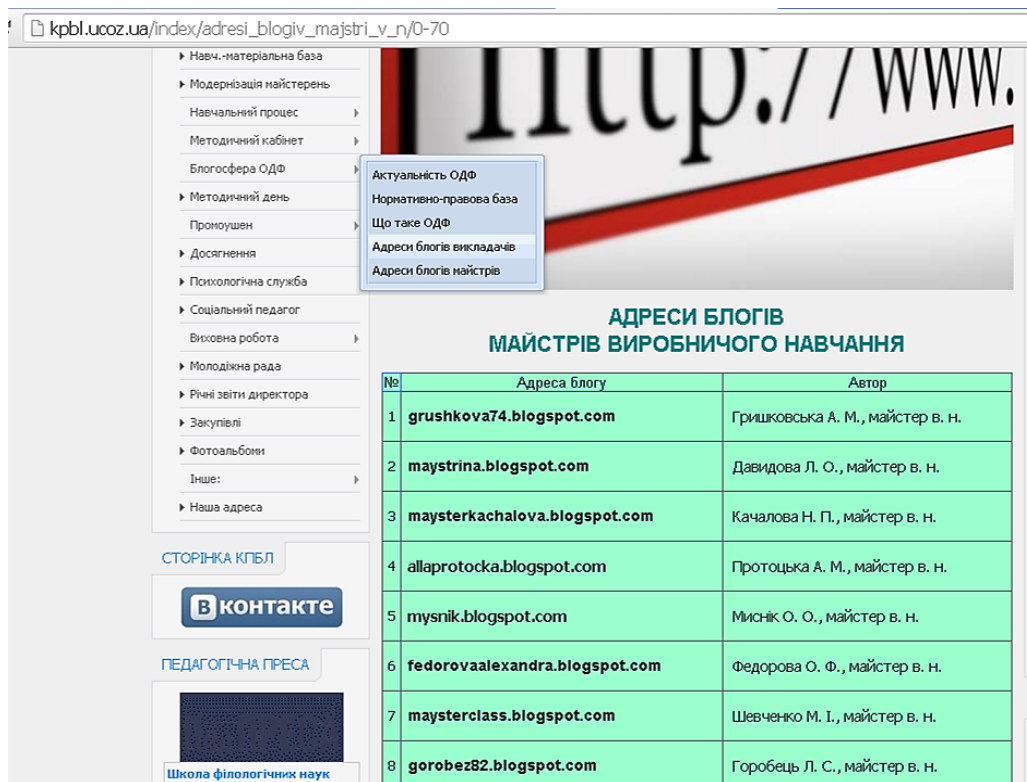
kpbl.ucoz.ua/index/adresi_blogiv_majstri_v_n/0-70

Навч.-матеріальна база
Модернізація майстерень
Навчальний процес
Методичний кабінет
Блогосфера ОДФ
Методичний день
Промоушен
Досягнення
Психологічна служба
Соціальний педагог
Виховна робота
Молодіжна рада
Річні звіти директора
Закупівлі
Фотоальбоми
Інше:
Наша адреса

Актуальність ОДФ
Нормативно-правова база
Що таке ОДФ
Адреси блогів викладачів
Адреси блогів майстрів

Http://www.

СТОРІНКА КПБЛ

вконтакте

ПЕДАГОГІЧНА ПРЕСА

Школа філологічних наук

АДРЕСИ БЛОГІВ
МАЙСТРІВ ВИРОБНИЧОГО НАВЧАННЯ

| № | Адреса блогу | Автор |
|---|---|---|
| 1 | grushkova74.blogspot.com | Гришковська А. М., майстер в. н. |
| 2 | maystrina.blogspot.com | Давидова Л. О., майстер в. н. |
| 3 | maysterkachalova.blogspot.com | Качалова Н. П., майстер в. н. |
| 4 | allaprotocka.blogspot.com | Протоцька А. М., майстер в. н. |
| 5 | mysnik.blogspot.com | Мисник О. О., майстер в. н. |
| 6 | fedorovaalexandra.blogspot.com | Федорова О. Ф., майстер в. н. |
| 7 | maysterclass.blogspot.com | Шевченко М. І., майстер в. н. |
| 8 | gorobez82.blogspot.com | Горобець Л. С., майстер в. н. |